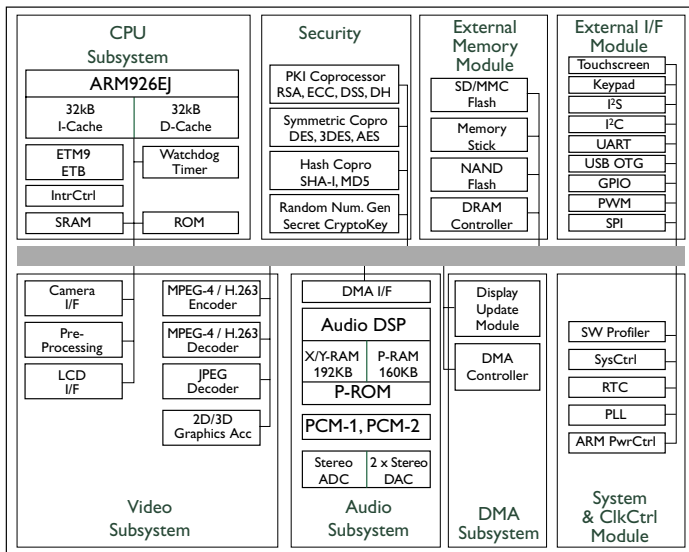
CPU Subsystem

ARM926EJ

32kB I-Cache

32kB D-Cache

ETM9 ETB

Watchdog Timer

IntrCtrl

SRAM

ROM

Security

PKI Coprocessor RSA, ECC, DSS, DH

Symmetric Copro DES, 3DES, AES

Hash Copro SHA-I, MD5

Random Num. Gen Secret CryptoKey

External Memory Module

SD/MMC Flash

Memory Stick

NAND Flash

DRAM Controller

External I/F Module

Touchscreen

Keypad

I$^2$S

I$^2$C

UART

USB OTG

GPIO

PWM

SPI

Camera I/F

Pre-Processing

LCD I/F

MPEG-4 / H.263 Encoder

MPEG-4 / H.263 Decoder

JPEG Decoder

2D/3D Graphics Acc

Video Subsystem

DMA I/F

Audio DSP

X/Y-RAM 192KB

P-RAM 160KB

P-ROM

PCM-1, PCM-2

Stereo ADC

2 x Stereo DAC

Audio Subsystem

Display Update Module

DMA Controller

DMA Subsystem

SW Profiler

SysCtrl

RTC

PLL

ARM PwrCtrl

System & ClkCtrl Module